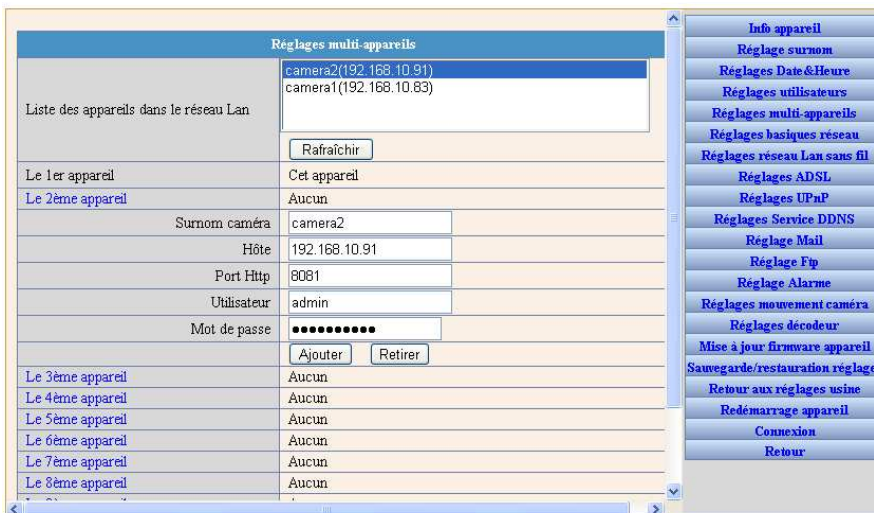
Réglages multi-appareils

| | |
|---|---|
| Liste des appareils dans le réseau Lan | camera2(192.168.10.91) camera1(192.168.10.83) |
| | Rafraîchir |
| Le 1er appareil | Cet appareil |
| Le 2ème appareil | Aucun |
| Surnom caméra | camera2 |
| Hôte | 192.168.10.91 |
| Port Http | 8081 |
| Utilisateur | admin |
| Mot de passe | •••••••••• |
| | Ajouter Retirer |
| Le 3ème appareil | Aucun |
| Le 4ème appareil | Aucun |
| Le 5ème appareil | Aucun |
| Le 6ème appareil | Aucun |
| Le 7ème appareil | Aucun |
| Le 8ème appareil | Aucun |

Info appareil
Réglage surnom
Réglages Date&Heure
Réglages utilisateurs
Réglages multi-appareils
Réglages basiques réseau
Réglages réseau Lan sans fil
Réglages ADSL
Réglages UPnP
Réglages Service DDNS
Réglage Mail
Réglage Ftp
Réglage Alarme
Réglages mouvement caméra
Réglages décodeur
Mise à jour firmware appareil
Sauvegarde/restauration réglage
Retour aux réglages usine
Redémarrage appareil
Connexion
Retour